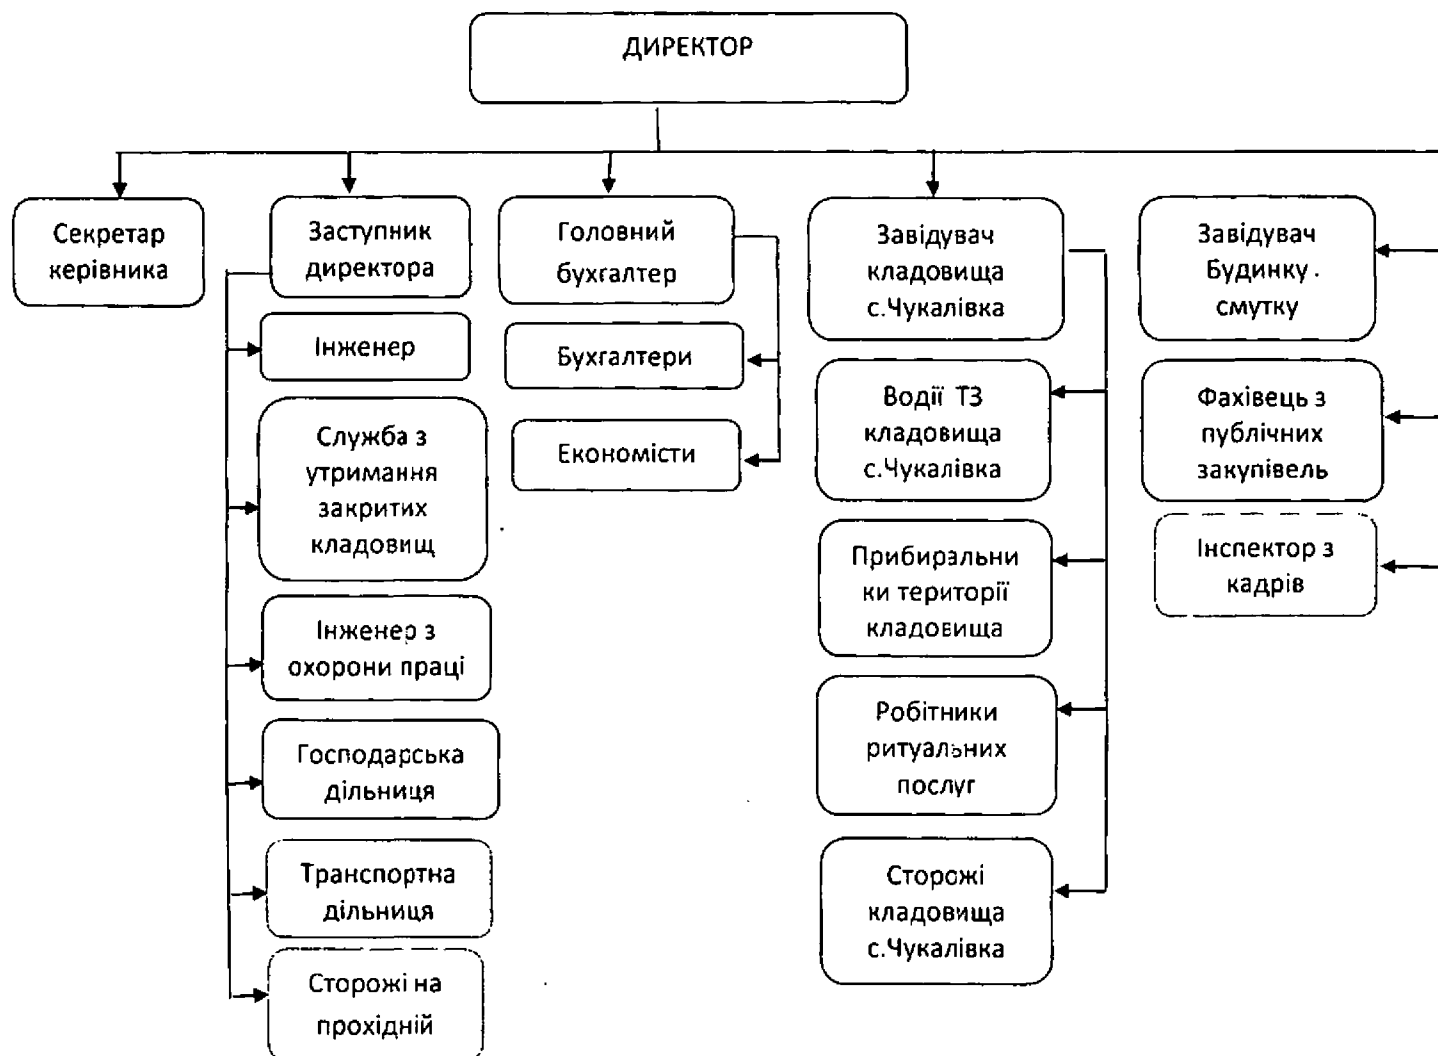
ДИРЕКТОР

Секретар керівника

Заступник директора

Інженер

Служба з утримання закритих кладовищ

Інженер з охорони праці

Господарська дільниця

Транспортна дільниця

Сторожі на прохідній

Головний бухгалтер

Бухгалтери

Економісти

Завідувач кладовища с.Чукалівка

Водії ТЗ кладовища с.Чукалівка

Прибиральники території кладовища

Робітники ритуальних послуг

Сторожі кладовища с.Чукалівка

Завідувач Будинку . смутку

Фахівець з публічних закупівель

Інспектор з кадрів